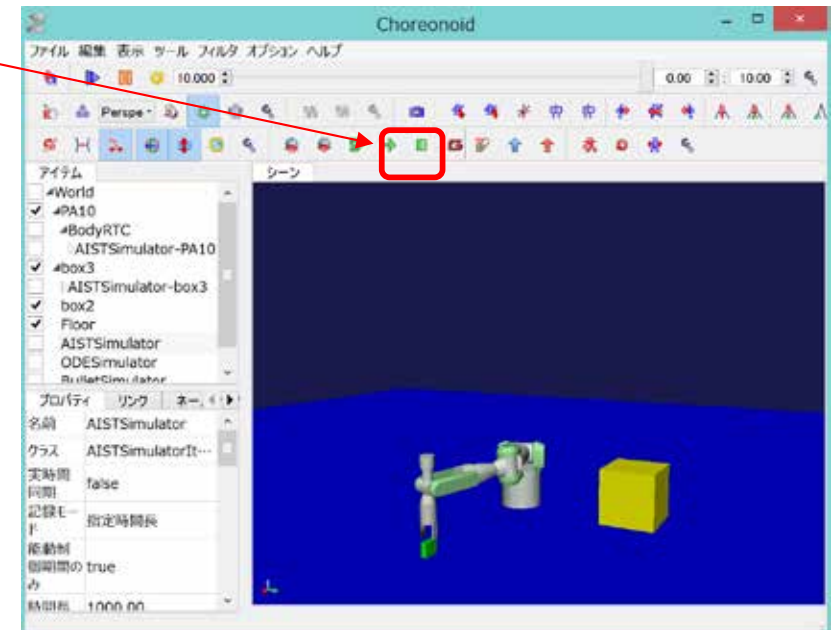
Choreonoid

ファイル 編集 表示 ツール フィルタ オプション ヘルプ

10.000

0.00 10.00

Perspe

アイテム

シーン

World
PA10
BodyRTC
AISTSimulator-PA10
box3
AISTSimulator-box3
box2
Floor
AISTSimulator
ODESimulator
BulletSimulator

プロパティ リンク ネー

| 名前 | AISTSimulator |
|---|---|
| クラス | AISTSimulatorIt… |
| 実時間同期 | false |
| 記録モード | 指定時間長 |
| 能動制御期間のみ | true |
| 時間長 | 1000.00 |